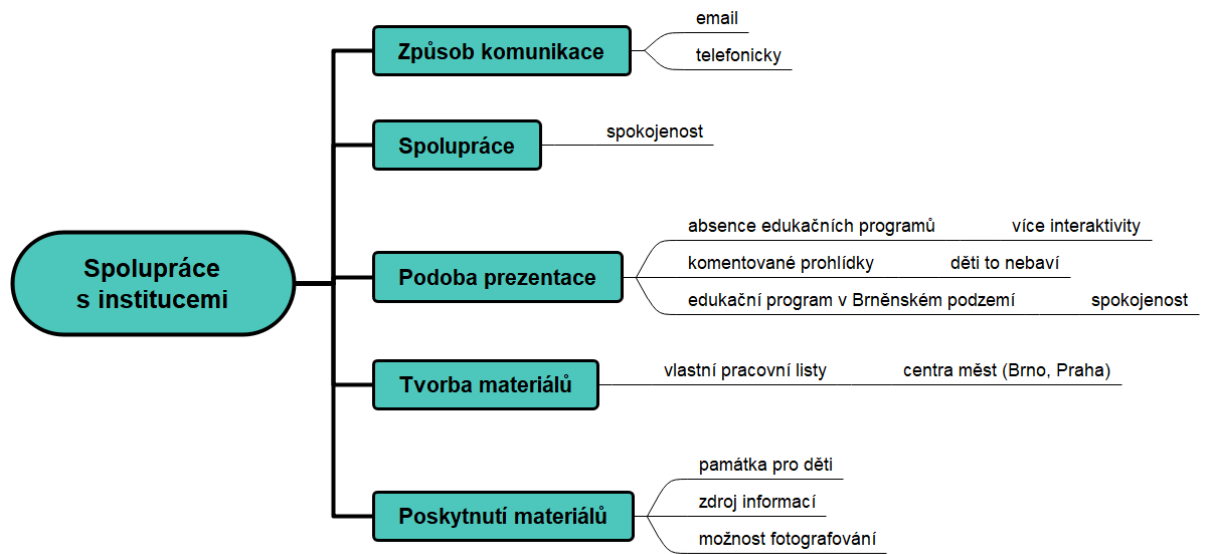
Spolupráce s institucemi

Způsob komunikace
email
telefonicky

Spolupráce
spokojenost

Podoba prezentace
absence edukačních programů
více interaktivity
komentované prohlídky
děti to nebaví
edukační program v Brněnském podzemí
spokojenost

Tvorba materiálů
vlastní pracovní listy
centra měst (Brno, Praha)

Poskytnutí materiálů
památka pro děti
zdroj informací
možnost fotografování